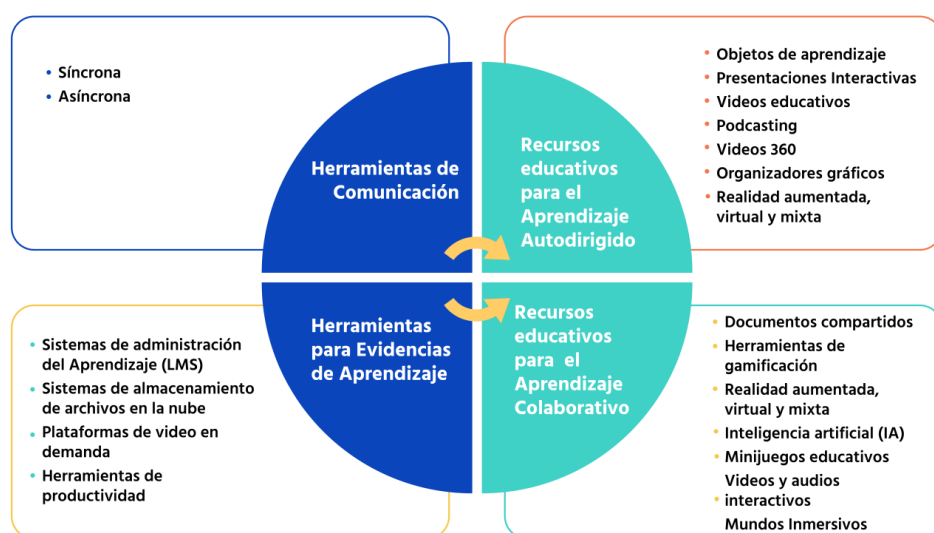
- Síncrona
- Asíncrona

Herramientas de Comunicación

Recursos educativos para el Aprendizaje Autodirigido

- Objetos de aprendizaje
- Presentaciones Interactivas
- Videos educativos
- Podcasting
- Videos 360
- Organizadores gráficos
- Realidad aumentada, virtual y mixta

- Sistemas de administración del Aprendizaje (LMS)
- Sistemas de almacenamiento de archivos en la nube
- Plataformas de video en demanda
- Herramientas de productividad

Herramientas para Evidencias de Aprendizaje

Recursos educativos para el Aprendizaje Colaborativo

- Documentos compartidos
- Herramientas de gamificación
- Realidad aumentada, virtual y mixta
- Inteligencia artificial (IA)
- Minijuegos educativos
Videos y audios
- interactivos
Mundos Inmersivos